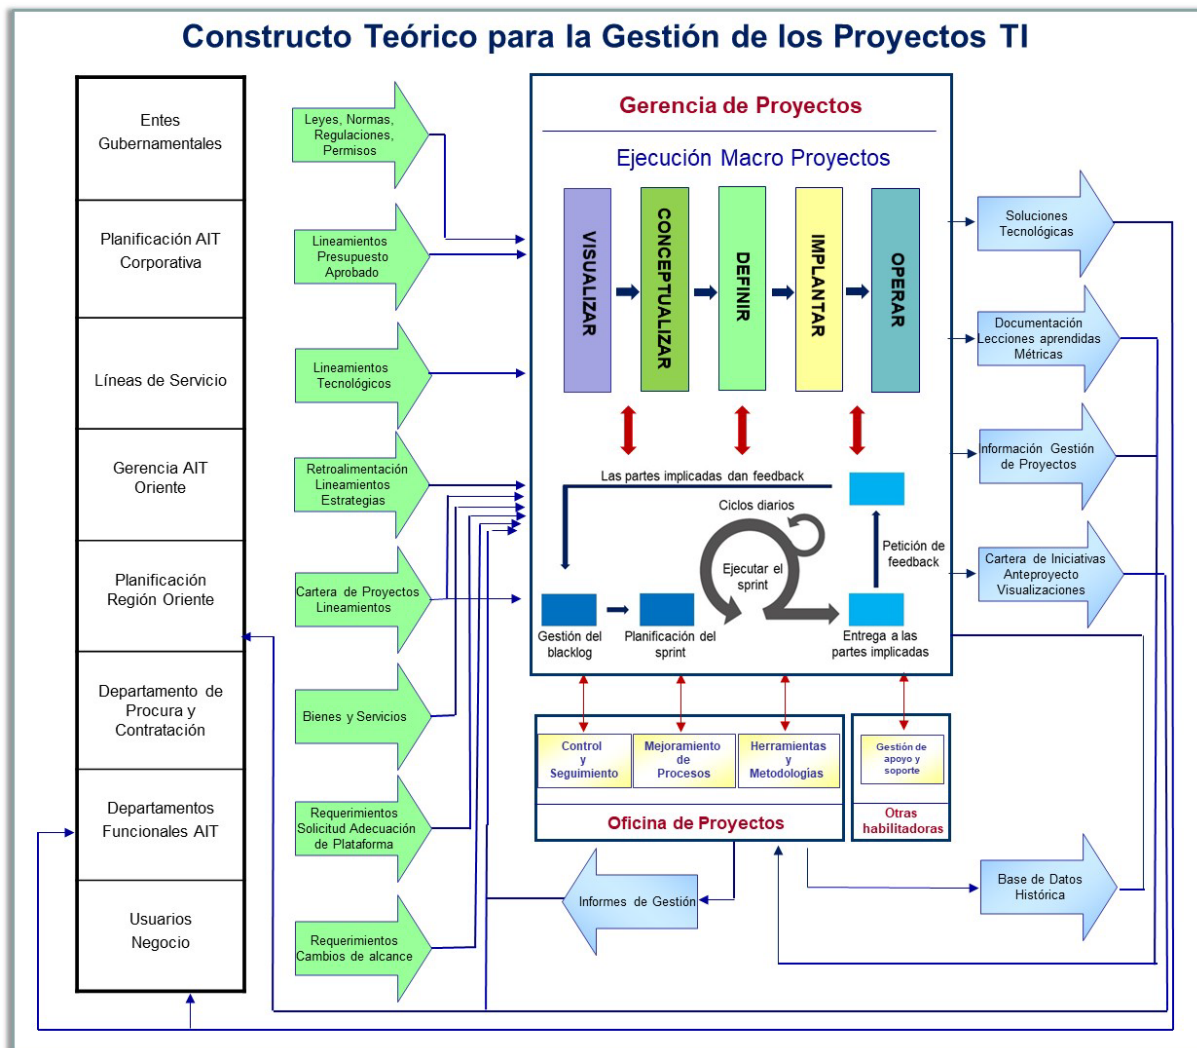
Constructo Teórico para la Gestión de los Proyectos TI

Entes Gubernamentales

Planificación AIT Corporativa

Líneas de Servicio

Gerencia AIT Oriente

Planificación Región Oriente

Departamento de Procura y Contratación

Departamentos Funcionales AIT

Usuarios Negocio

Leyes, Normas, Regulaciones, Permisos

Lineamientos Presupuesto Aprobado

Lineamientos Tecnológicos

Retroalimentación Lineamientos Estrategias

Cartera de Proyectos Lineamientos

Bienes y Servicios

Requerimientos Solicitud Adecuación de Plataforma

Requerimientos Cambios de alcance

Gerencia de Proyectos

Ejecución Macro Proyectos

VISUALIZAR

CONCEPTUALIZAR

DEFINIR

IMPLANTAR

OPERAR

Las partes implicadas dan feedback

Ciclos diarios

Ejecutar el sprint

Petición de feedback

Gestión del blacklog

Planificación del sprint

Entrega a las partes implicadas

Control y Seguimiento

Mejoramiento de Procesos

Herramientas y Metodologías

Gestión de apoyo y soporte

Oficina de Proyectos

Otras habilitadoras

Soluciones Tecnológicas

Documentación Lecciones aprendidas Métricas

Información Gestión de Proyectos

Cartera de Iniciativas Anteproyecto Visualizaciones

Base de Datos Histórica

Informes de Gestión